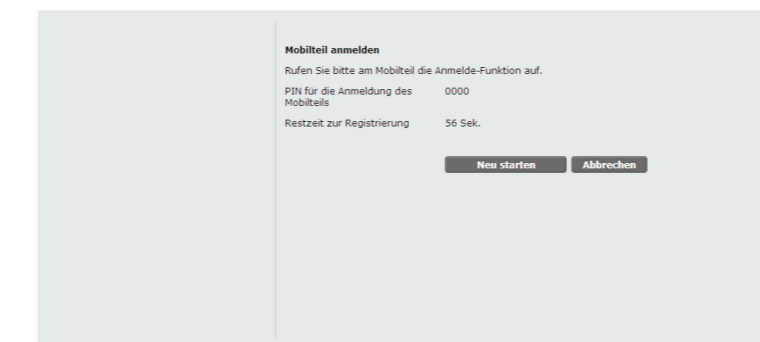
Mobilteil anmelden

Rufen Sie bitte am Mobilteil die Anmelde-Funktion auf.

| | |
|---|---|
| PIN für die Anmeldung des Mobilteils | 0000 |
| Restzeit zur Registrierung | 56 Sek. |

Neu starten Abbrechen